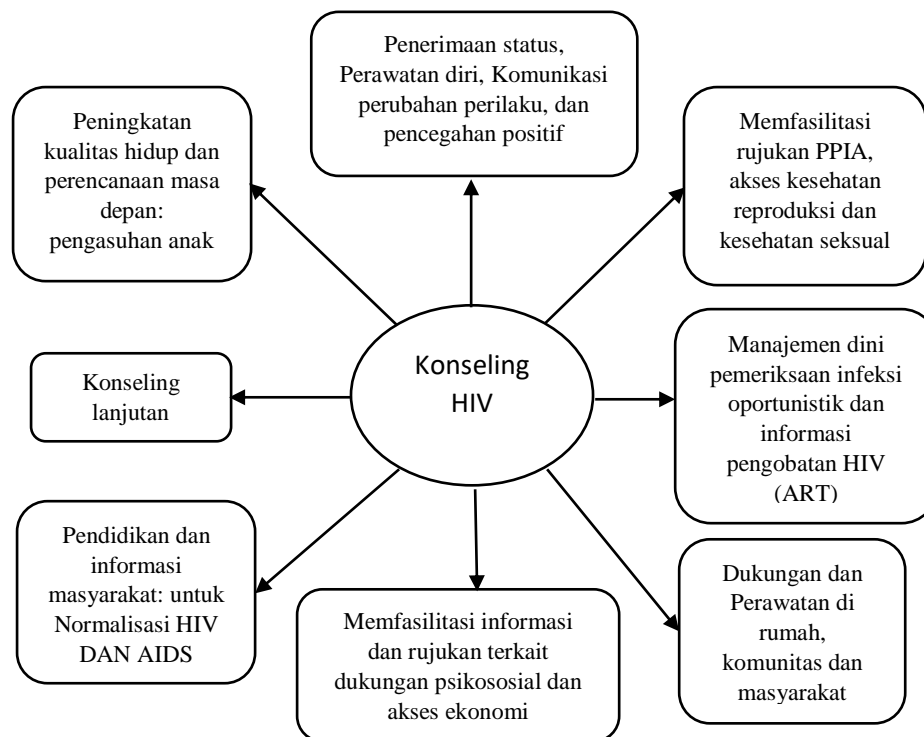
Penerimaan status, Perawatan diri, Komunikasi perubahan perilaku, dan pencegahan positif

Peningkatan kualitas hidup dan perencanaan masa depan: pengasuhan anak

Memfasilitasi rujukan PPIA, akses kesehatan reproduksi dan kesehatan seksual

Konseling HIV

Konseling lanjutan

Manajemen dini pemeriksaan infeksi oportunistik dan informasi pengobatan HIV (ART)

Pendidikan dan informasi masyarakat: untuk Normalisasi HIV DAN AIDS

Memfasilitasi informasi dan rujukan terkait dukungan psikososial dan akses ekonomi

Dukungan dan Perawatan di rumah, komunitas dan masyarakat